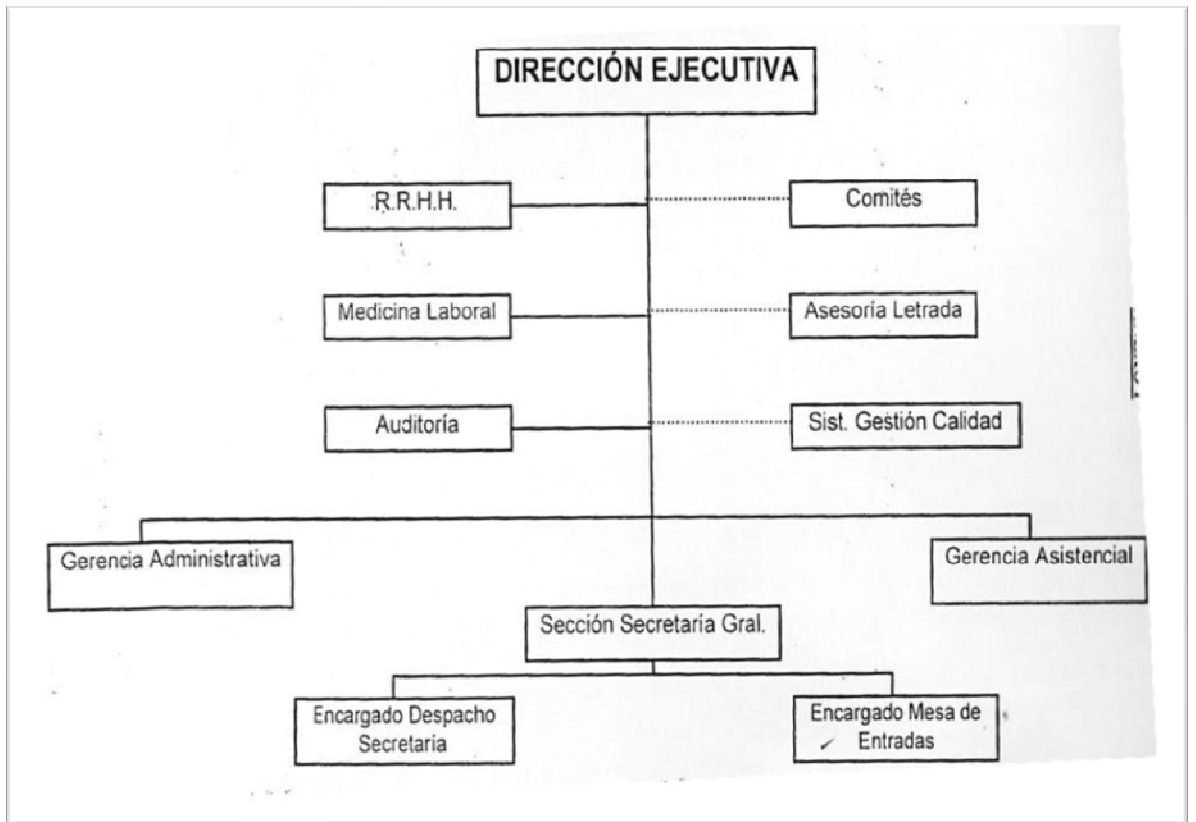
DIRECCIÓN EJECUTIVA

R.R.H.H.

Comités

Medicina Laboral

Asesoría Letrada

Auditoría

Sist. Gestión Calidad

Gerencia Administrativa

Gerencia Asistencial

Sección Secretaria Gral.

Encargado Despacho Secretaria

Encargado Mesa de Entradas